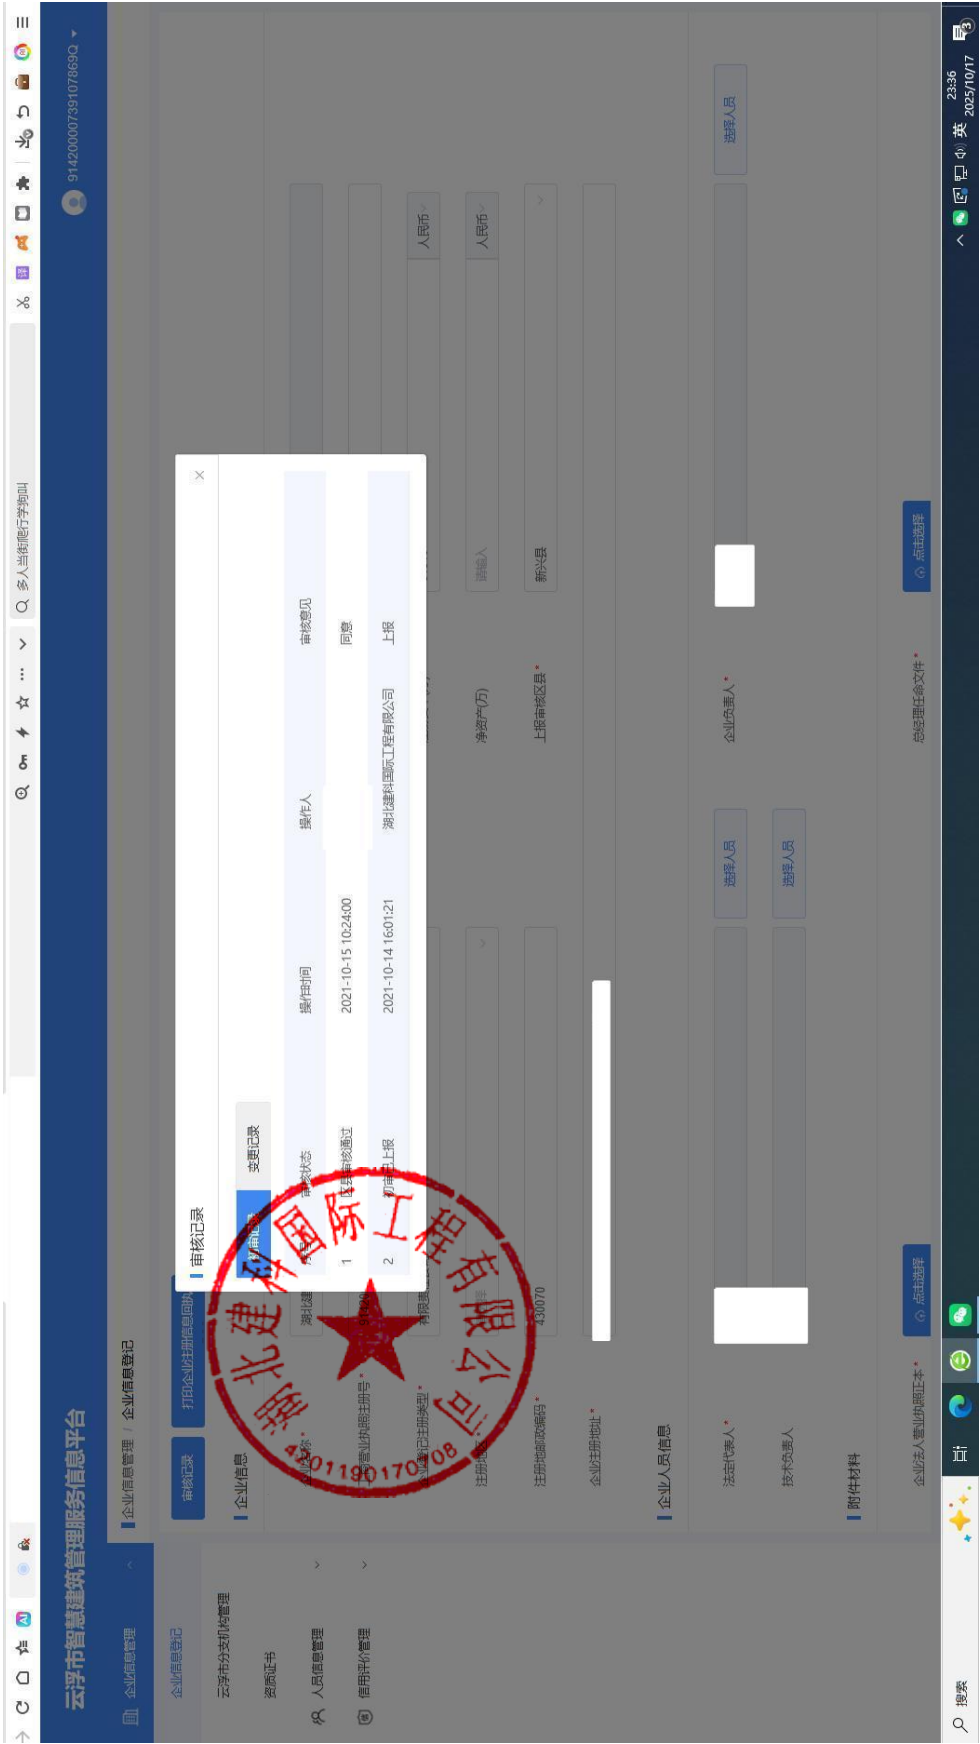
云浮市智慧建筑管理服务信息平台

91420000739107869Q

企业信息管理

企业信息登记

云浮市分支机构管理

资质证书

人员信息管理

信用评价管理

企业信息管理 / 企业信息登记

审核记录

打印企业注册信息回执

企业信息

企业名称

湖北建

工商营业执照注册号

工商登记注册类型

有限责任

注册地址

注册地邮政编码

430070

企业注册地址

净资产(万)

人民币

人民币

上报审核区县

新兴县

企业人员信息

法定代表人

选择人员

技术负责人

选择人员

企业负责人

选择人员

附件材料

企业法人营业执照正本

点击选择

总经理任命文件

点击选择

审核记录

审核记录

变更记录

| 序号 | 审核状态 | 操作时间 | 操作人 | 审核意见 |
|---|---|---|---|---|
| 1 | 区县审核通过 | 2021-10-15 10:24:00 | | 同意 |
| 2 | 初审上报 | 2021-10-14 16:01:21 | 湖北建科国际工程有限公司 | 上报 |

湖北建科国际工程有限公司

4201190170108

多人当街爬行学狗叫

搜索

23:36
2025/10/17

英